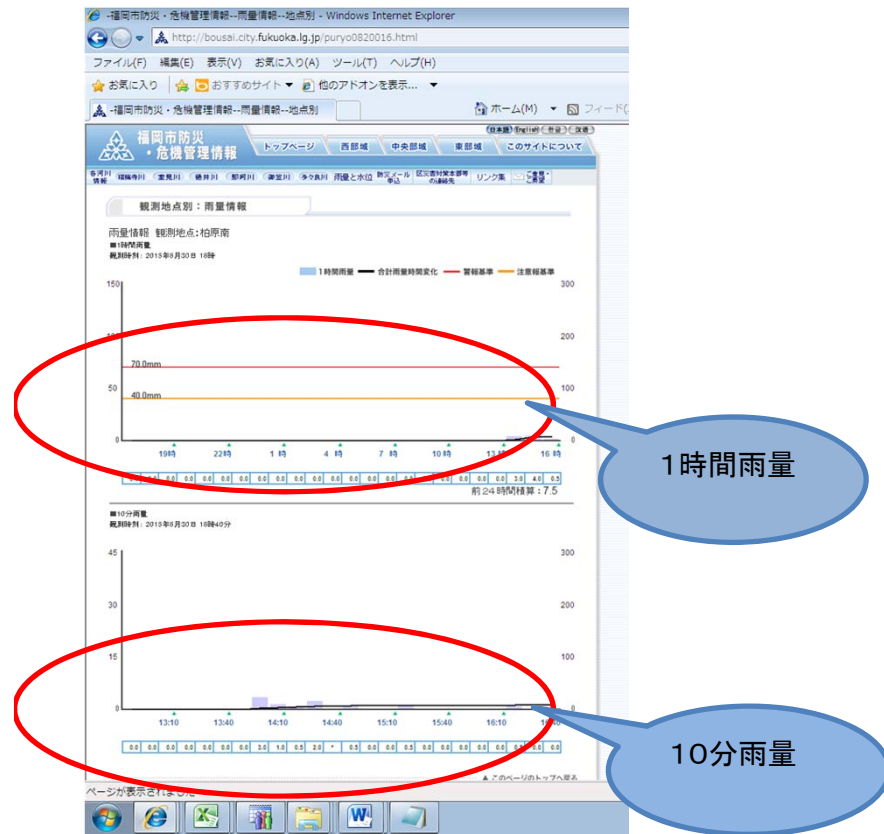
-福岡市防災・危機管理情報--雨量情報--地点別 - Windows Internet Explorer

http://bousai.city.fukuoka.lg.jp/puryo0820016.html

ファイル(F) 編集(E) 表示(V) お気に入り(A) ツール(T) ヘルプ(H)

お気に入り おすすめサイト 他のアドオンを表示...

-福岡市防災・危機管理情報--雨量情報--地点別

ホーム(M) フィード(

福岡市防災・危機管理情報

日本語 English 中文 한국어

トップページ 西部城 中央部城 東部城 このサイトについて

雨量と水位 リンク集

観測地点別：雨量情報

雨量情報 観測地点:柏原南

■1時間雨量

観測時刻：2015年8月30日 16時

1時間雨量 合計雨量時間変化 警報基準 注意報基準

150 100 50 0

300 200 100 0

70.0mm

40.0mm

19時 22時 1時 4時 7時 10時 13時 16時

0.0 0.0 0.0 0.0 0.0 0.0 0.0 0.0 0.0 0.0 0.0 0.0 0.0 0.0 0.0 0.0 0.0 0.0 0.0 3.0 4.0 0.5

前24時間積算：7.5

■10分雨量

観測時刻：2015年8月30日 16時40分

45 30 15 0

300 200 100 0

13:10 13:40 14:10 14:40 15:10 15:40 16:10 16:

0.0 0.0 0.0 0.0 0.0 0.0 0.0 0.0 3.0 1.0 0.5 2.0 * 0.5 0.0 0.0 0.5 0.0 0.0 0.0 0.0 0.0 0.0 0.0

▲このページのトップへ戻る

ページが表示されました

1時間雨量

10分雨量